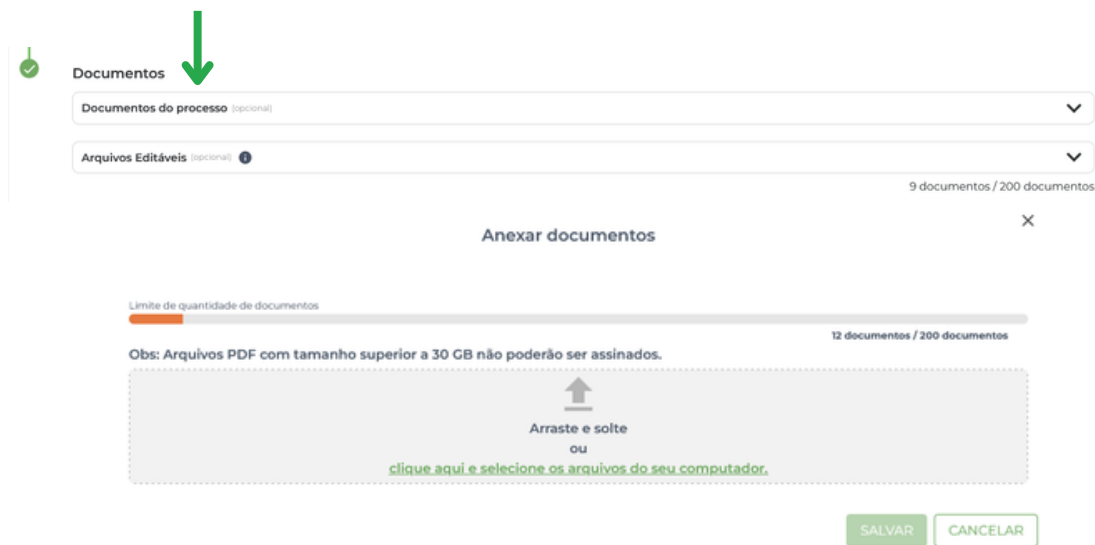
Documentos

Documentos do processo (opcional)

Arquivos Editáveis (opcional)

9 documentos / 200 documentos

Anexar documentos

×

Limite de quantidade de documentos

12 documentos / 200 documentos

Obs: Arquivos PDF com tamanho superior a 30 GB não poderão ser assinados.

Arraste e solte
ou
clique aqui e selecione os arquivos do seu computador.

SALVAR CANCELAR